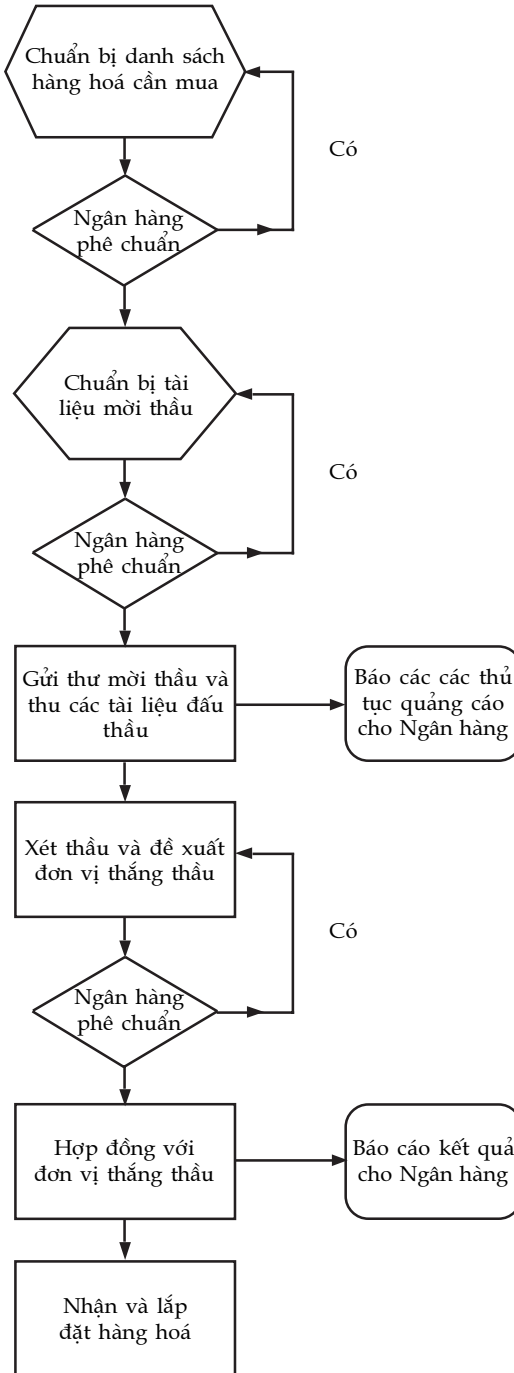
Chuẩn bị danh sách hàng hoá cần mua

Có

Ngân hàng phê chuẩn

Chuẩn bị tài liệu mời thầu

Có

Ngân hàng phê chuẩn

Gửi thư mời thầu và thu các tài liệu đấu thầu

Báo các các thủ tục quảng cáo cho Ngân hàng

Xét thầu và đề xuất đơn vị thắng thầu

Có

Ngân hàng phê chuẩn

Hợp đồng với đơn vị thắng thầu

Báo cáo kết quả cho Ngân hàng

Nhận và lắp đặt hàng hoá